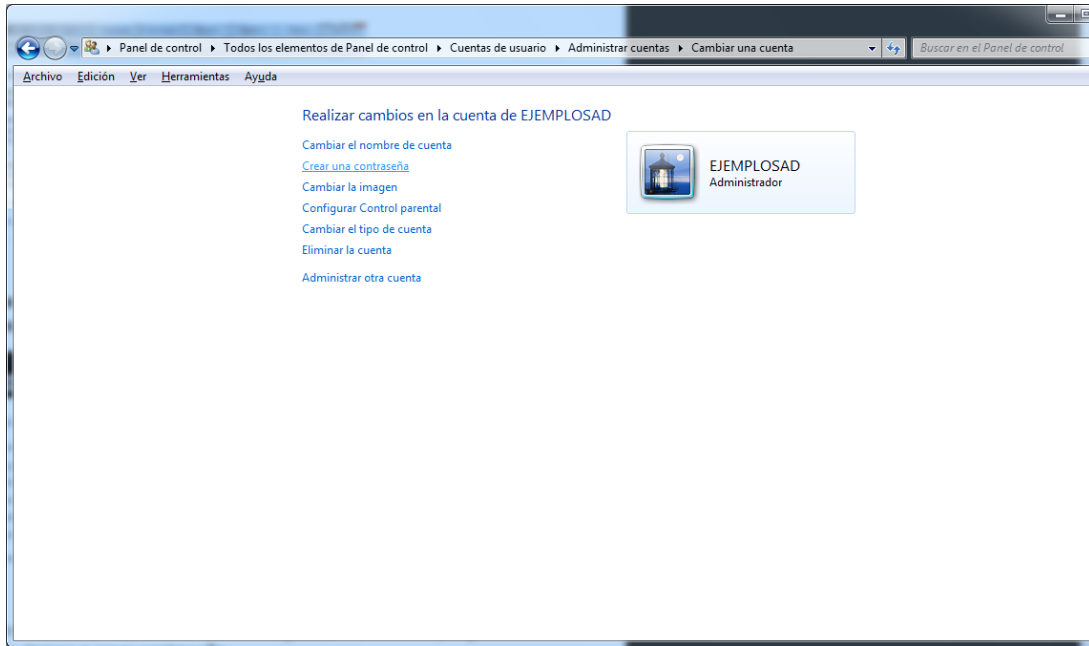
Panel de control ▸ Todos los elementos de Panel de control ▸ Cuentas de usuario ▸ Administrar cuentas ▸ Cambiar una cuenta

Buscar en el Panel de control

Archivo Edición Ver Herramientas Ayuda

Realizar cambios en la cuenta de EJEMPLOSAD

Cambiar el nombre de cuenta
Crear una contraseña
Cambiar la imagen
Configurar Control parental
Cambiar el tipo de cuenta
Eliminar la cuenta

Administrar otra cuenta

EJEMPLOSAD
Administrador